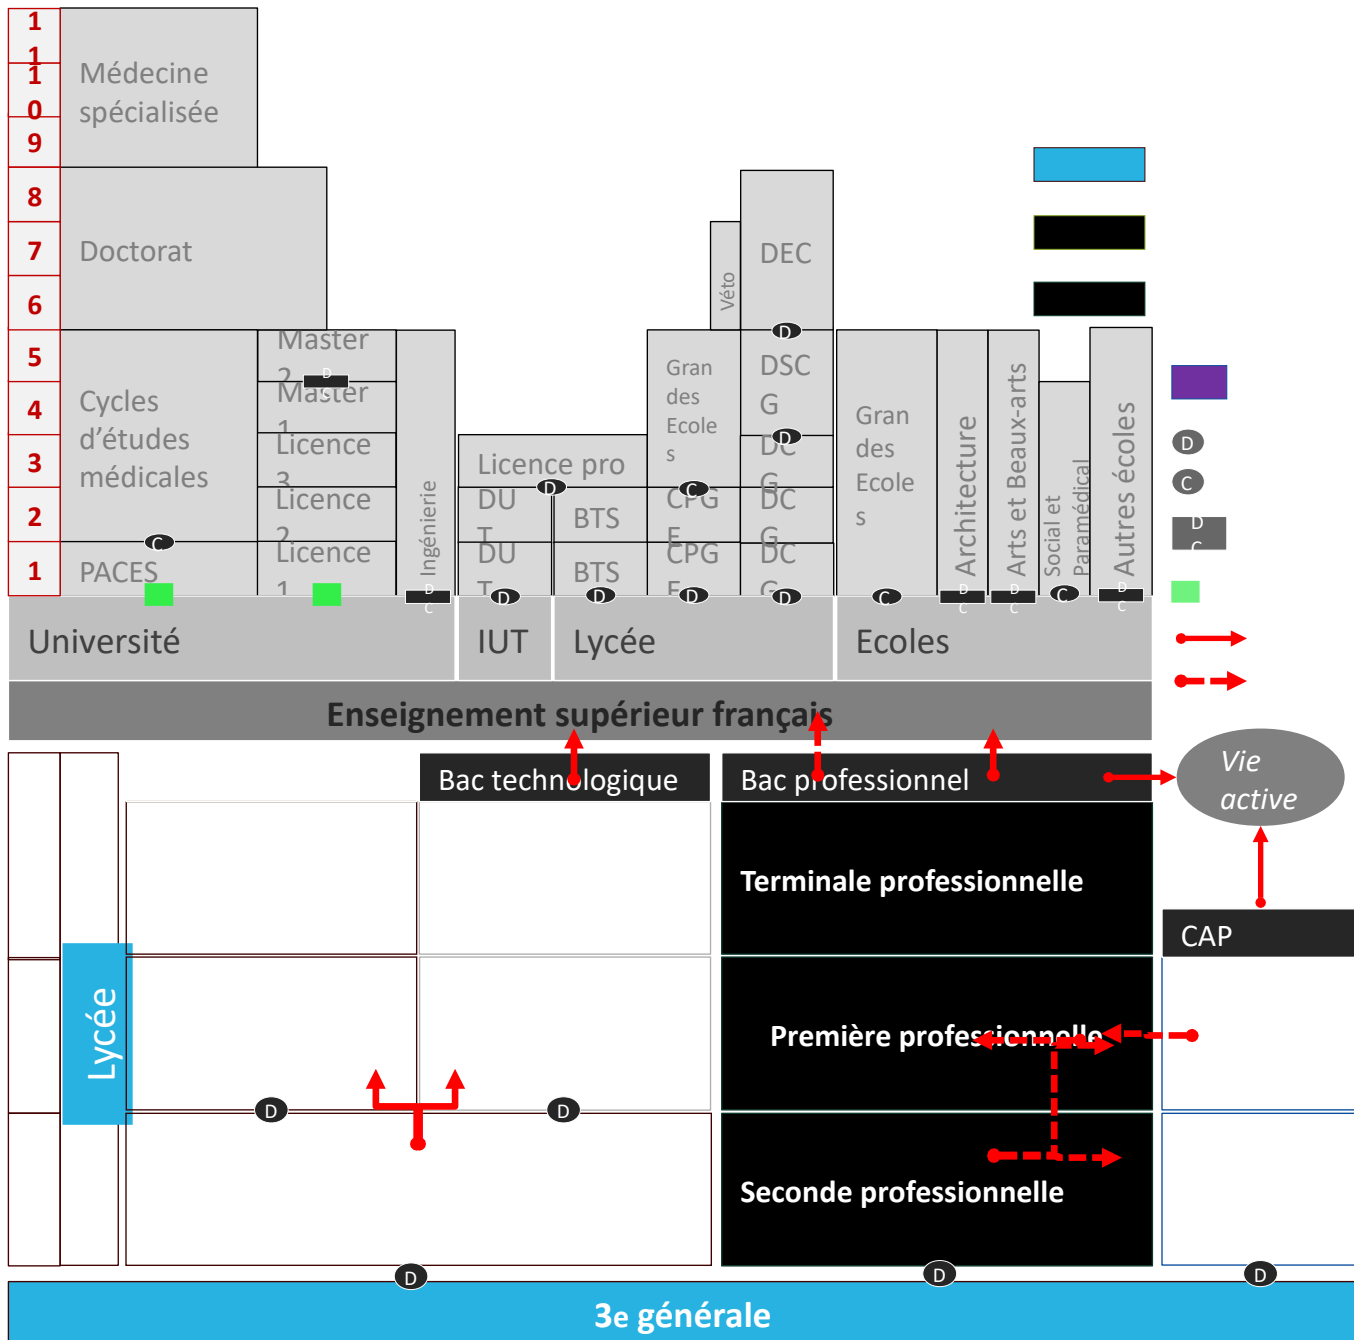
11
10
9
8
7
6
5
4
3
2
1

Médecine spécialisée

Doctorat

Cycles d'études médicales

PACES

C

Master 2

D C

Master 1

Licence 3

Licence 2

Licence 1

Ingénierie

D C

Licence pro

DU T

DU T

D

BTS

BTS

D

Véto

DEC

D

Grandes Ecoles

C

CPGE

CPGE

D

DSCG

D

DCG

DCG

DCG

D

Grandes Ecoles

C

Architecture

D C

Arts et Beaux-arts

D C

Social et Paramédical

C

Autres écoles

D C

D

C

D C

Université

IUT

Lycée

Ecoles

Enseignement supérieur français

Bac technologique

Bac professionnel

Vie active

Terminale professionnelle

CAP

Lycée

Première professionnelle

D

D

Seconde professionnelle

D

D

D

3e générale